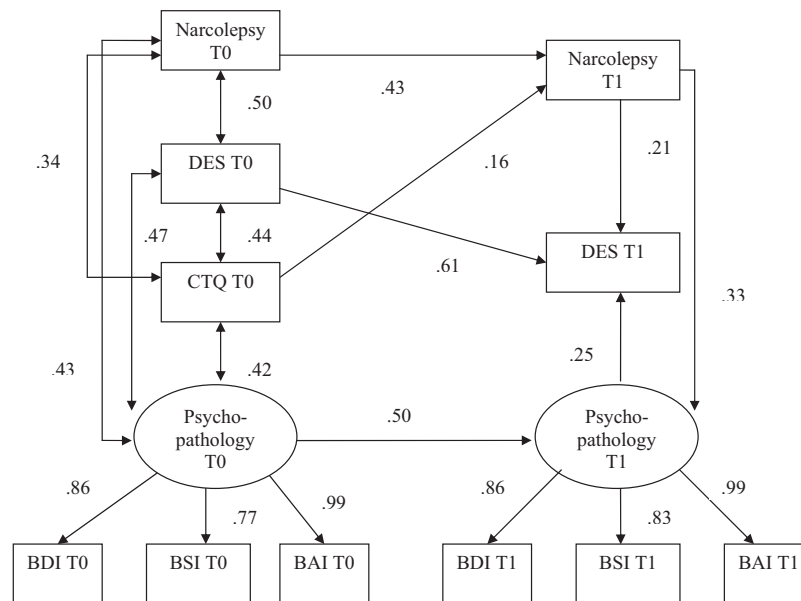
Narcolepsy T0

Narcolepsy T1

.43

.50

.34

DES T0

.16

.21

.47

.44

DES T1

CTQ T0

.61

.33

.43

.42

.25

Psycho-pathology T0

.50

Psycho-pathology T1

.86

.77

.99

.86

.83

.99

BDI T0

BSI T0

BAI T0

BDI T1

BSI T1

BAI T1